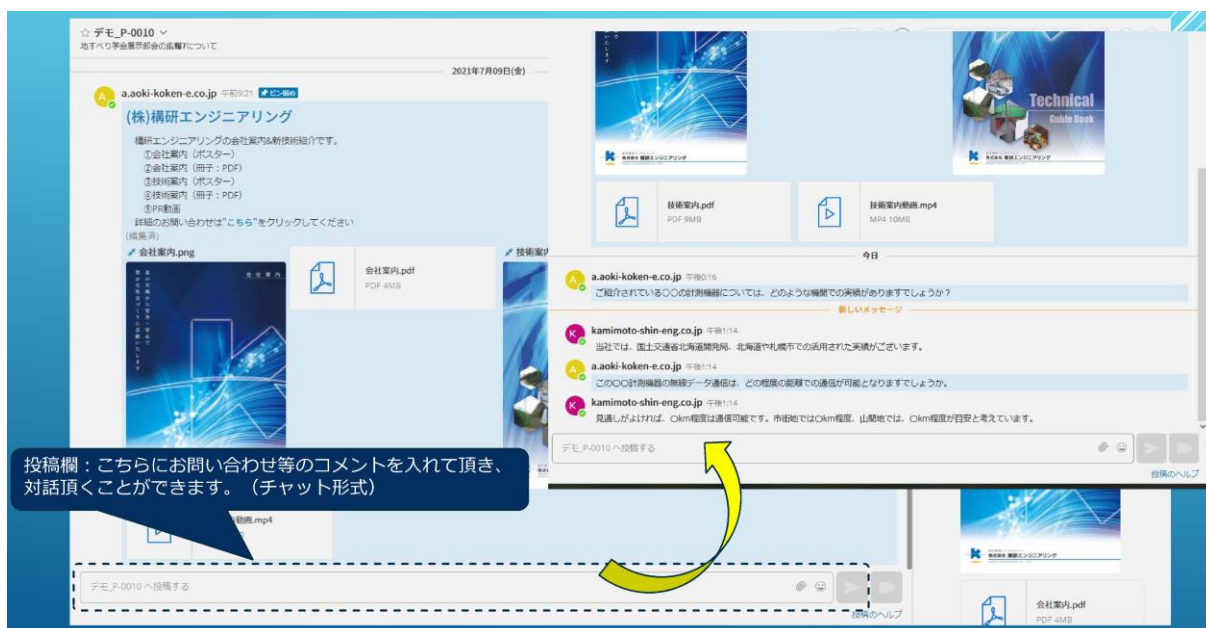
☆ デモ_P-0010 ∨
地すべり学会展示部会の広報7について

2021年7月09日(金)

a.aoki-koken-e.co.jp 午前9:21 ピン留め

(株)構研エンジニアリング

構研エンジニアリングの会社案内&新技術紹介です。
①会社案内（ポスター）
②会社案内（冊子：PDF）
③技術案内（ポスター）
④技術案内（冊子：PDF）
⑤PR動画
詳細のお問い合わせは"こちら"をクリックしてください
(編集済)

会社案内.png

会社案内.pdf
PDF 4MB

技術案内

動画.mp4

デモ_P-0010 へ投稿する

投稿のヘルプ

投稿欄：こちらにお問い合わせ等のコメントを入れて頂き、対話頂くことができます。（チャット形式）

Technical Guide Book

株式会社 構研エンジニアリング

技術案内.pdf
PDF 9MB

技術案内動画.mp4
MP4 10MB

今日

a.aoki-koken-e.co.jp 午後0:16
ご紹介されている○○の計測機器については、どのような機関での実績がありますでしょうか？

新しいメッセージ

kamimoto-shin-eng.co.jp 午後1:14
当社では、国土交通省北海道開発局、北海道や札幌市での活用された実績がございます。

a.aoki-koken-e.co.jp 午後1:14
この○○計測機器の無線データ通信は、どの程度の距離での通信が可能となりますでしょうか。

kamimoto-shin-eng.co.jp 午後1:14
見通しがよければ、○km程度は通信可能です。市街地では○km程度、山間地では、○km程度が目安と考えています。

デモ_P-0010 へ投稿する

投稿のヘルプ

株式会社 構研エンジニアリング

会社案内.pdf
PDF 4MB